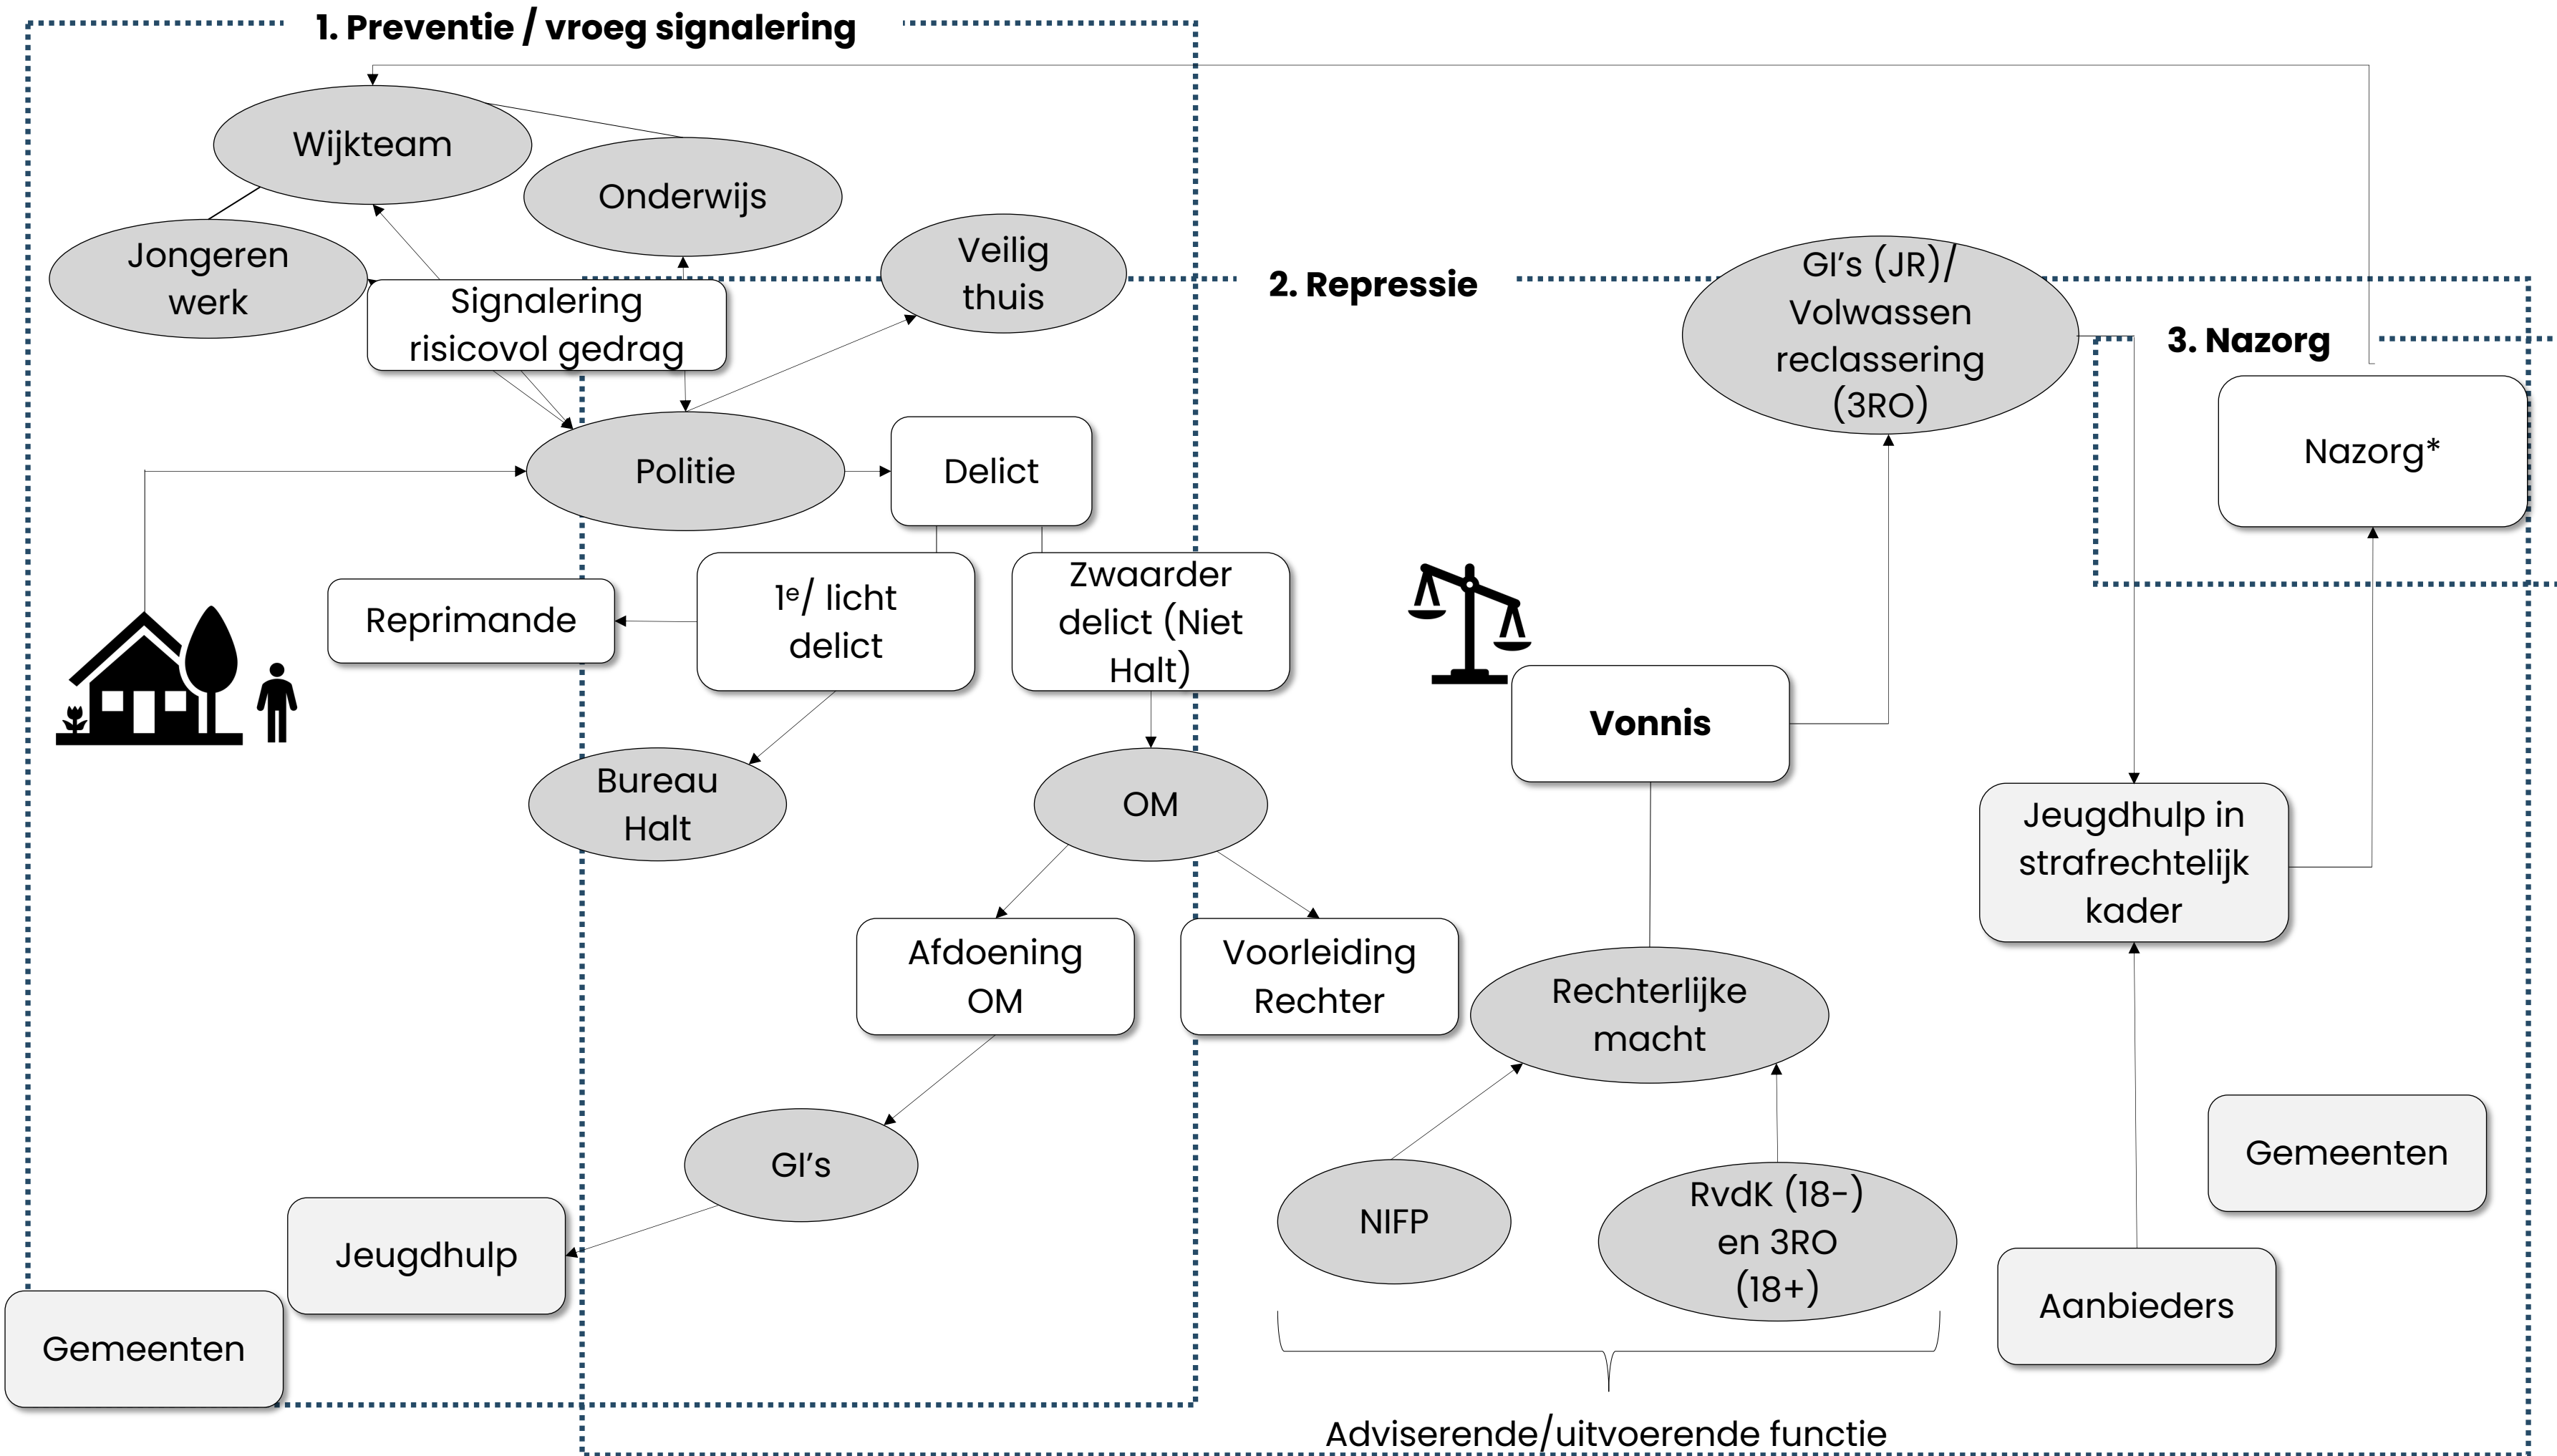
1. Preventie / vroeg signalering

Wijkteam

Onderwijs

Jongeren werk

Veilig thuis

Signalering risicovol gedrag

2. Repressie

GI's (JR)/ Volwassen reclassering (3RO)

3. Nazorg

Nazorg*

Politie

Delict

Reprimande

1$^e$/ licht delict

Zwaarder delict (Niet Halt)

Vonnis

Bureau Halt

OM

Jeugdhulp in strafrechtelijk kader

Afdoening OM

Voorleiding Rechter

Rechterlijke macht

GI's

Gemeenten

Jeugdhulp

NIFP

RvdK (18-) en 3RO (18+)

Aanbieders

Gemeenten

Adviserende/uitvoerende functie